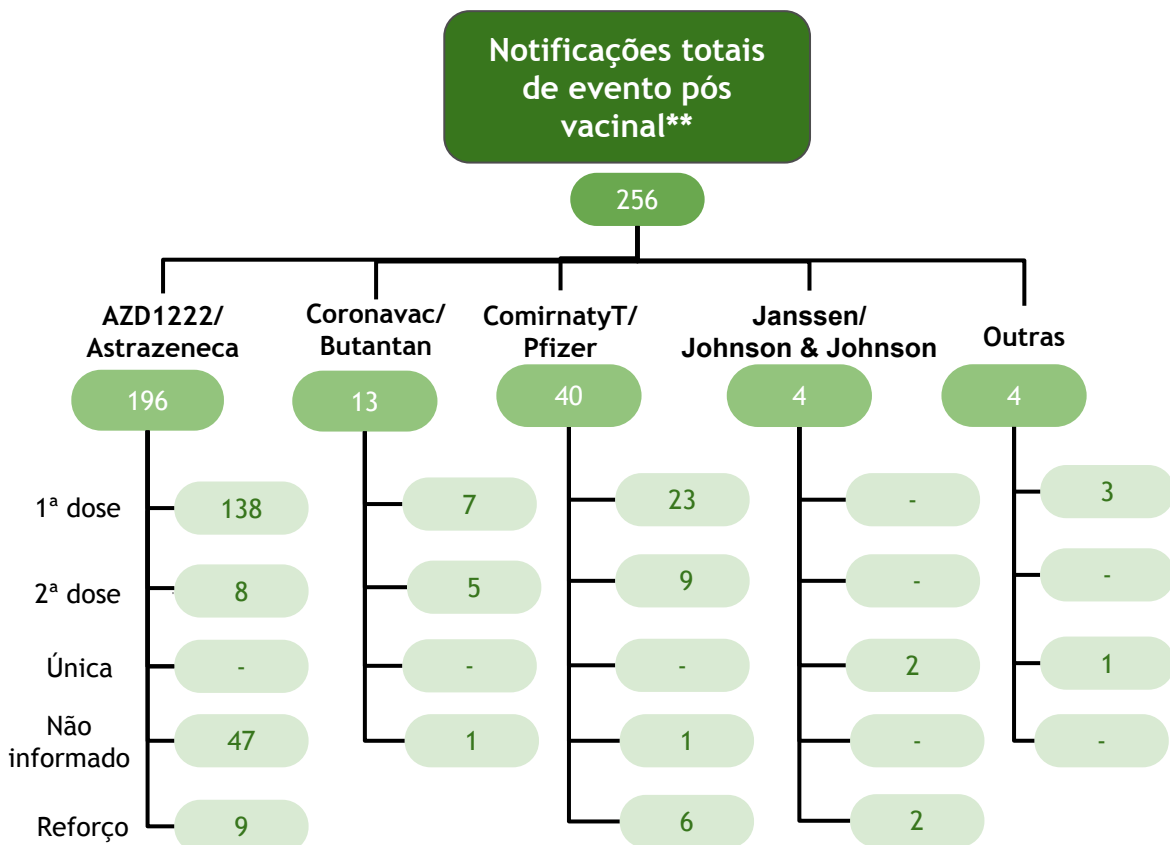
Notificações totais de evento pós vacinal**

256

AZD1222/ Astrazeneca

196

Coronavac/ Butantan

13

ComirnatyT/ Pfizer

40

Janssen/ Johnson & Johnson

4

Outras

4

| | AZD1222/ Astrazeneca | Coronavac/ Butantan | ComirnatyT/ Pfizer | Janssen/ Johnson & Johnson | Outras |
|---|---|---|---|---|---|
| 1ª dose | 138 | 7 | 23 | - | 3 |
| 2ª dose | 8 | 5 | 9 | - | - |
| Única | - | - | - | 2 | 1 |
| Não informado | 47 | 1 | 1 | - | - |
| Reforço | 9 | | 6 | 2 | |